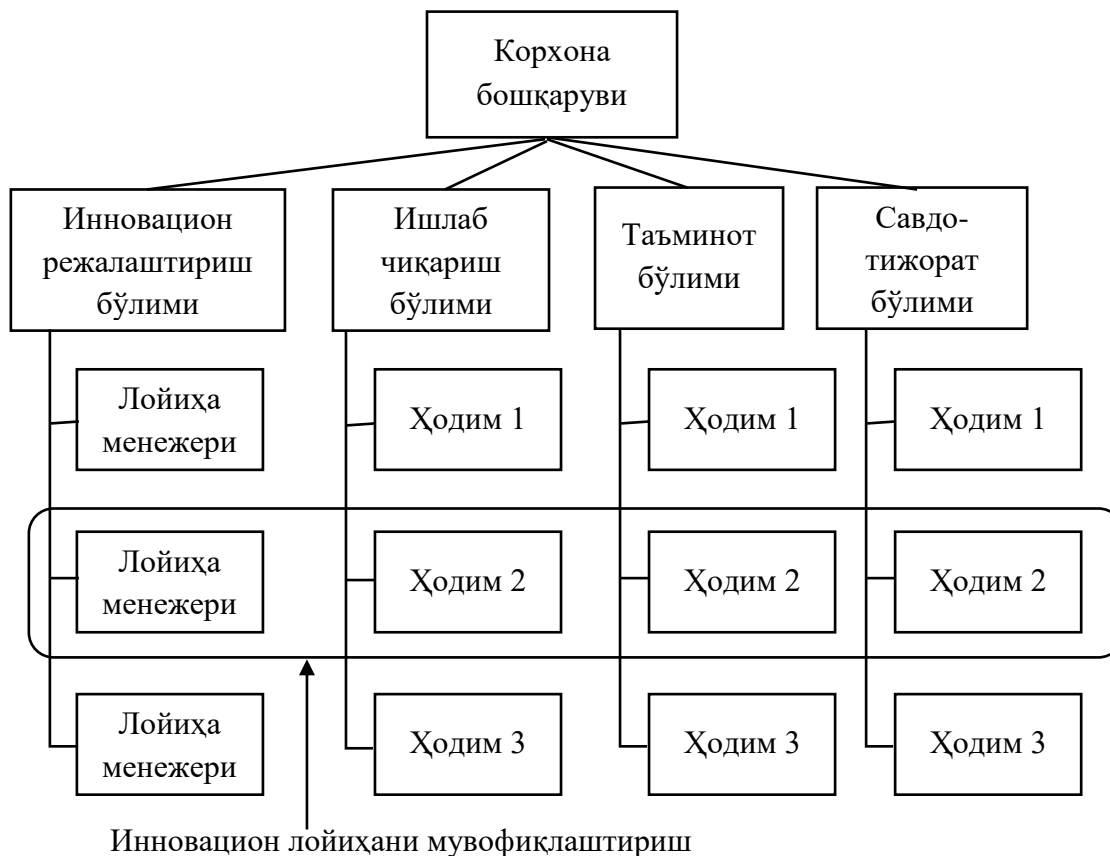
Корхона бошқаруви

Инновацион режалаштириш бўлими

Ишлаб чиқариш бўлими

Таъминот бўлими

Савдо-тижорат бўлими

Лойиҳа менежери

Ҳодим 1

Ҳодим 1

Ҳодим 1

Лойиҳа менежери

Ҳодим 2

Ҳодим 2

Ҳодим 2

Лойиҳа менежери

Ҳодим 3

Ҳодим 3

Ҳодим 3

Инновацион лойиҳани мувофиқлаштириш